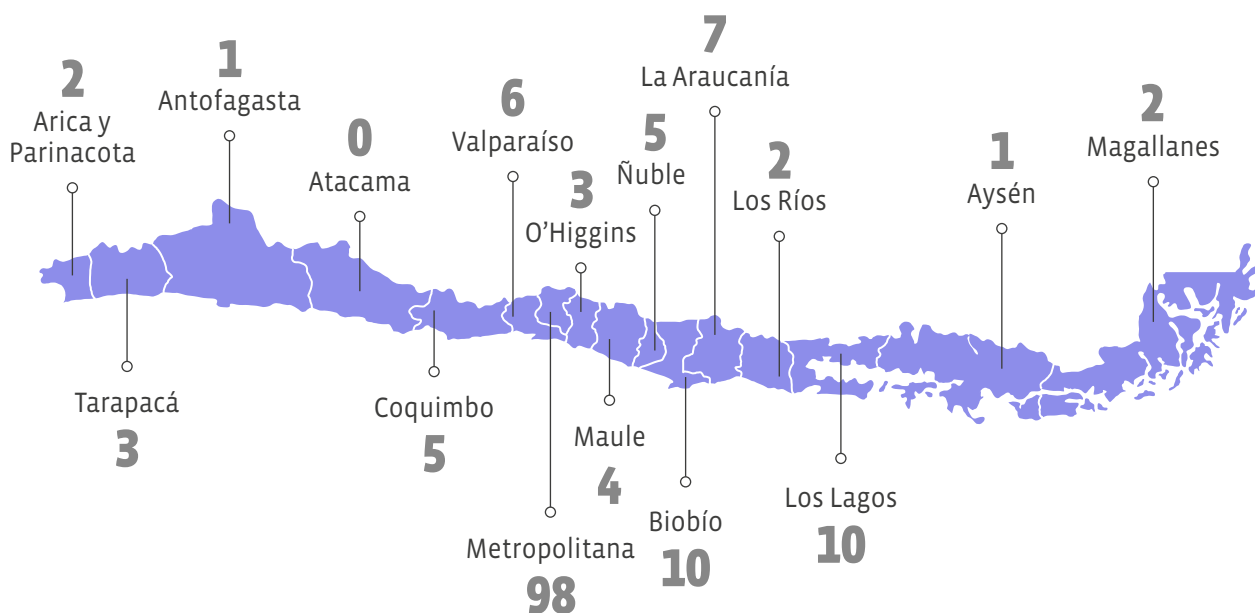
2
Arica y Parinacota

1
Antofagasta

0
Atacama

6
Valparaíso

3
O'Higgins

5
Ñuble

7
La Araucanía

2
Los Ríos

1
Aysén

2
Magallanes

Tarapacá
3

Coquimbo
5

Maule
4

Metropolitana
98

Biobío
10

Los Lagos
10